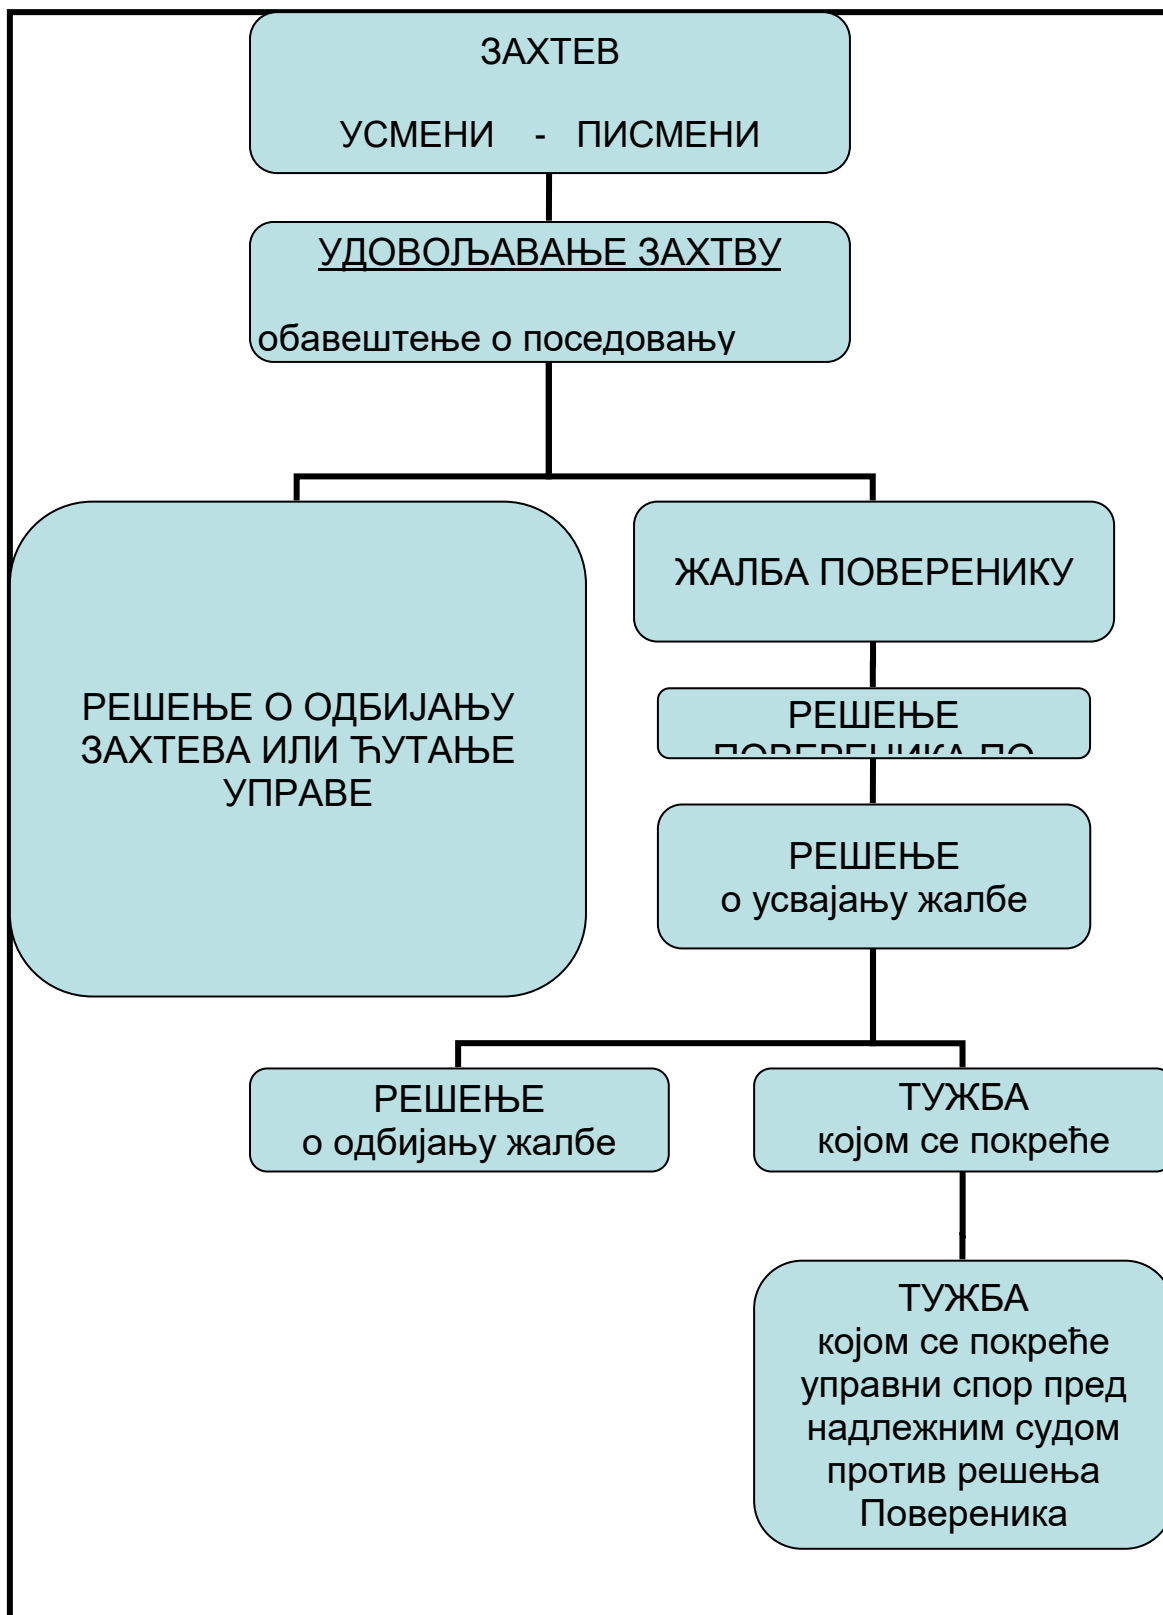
ЗАХТЕВ

УСМЕНИ - ПИСМЕНИ

УДОВОЉАВАЊЕ ЗАХТВУ

обавештење о поседовању

РЕШЕЊЕ О ОДБИЈАЊУ ЗАХТЕВА ИЛИ ЋУТАЊЕ УПРАВЕ

ЖАЛБА ПОВЕРЕНИКУ

РЕШЕЊЕ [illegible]

РЕШЕЊЕ
о усвајању жалбе

РЕШЕЊЕ
о одбијању жалбе

ТУЖБА
којом се покреће

ТУЖБА
којом се покреће управни спор пред надлежним судом против решења Повереника